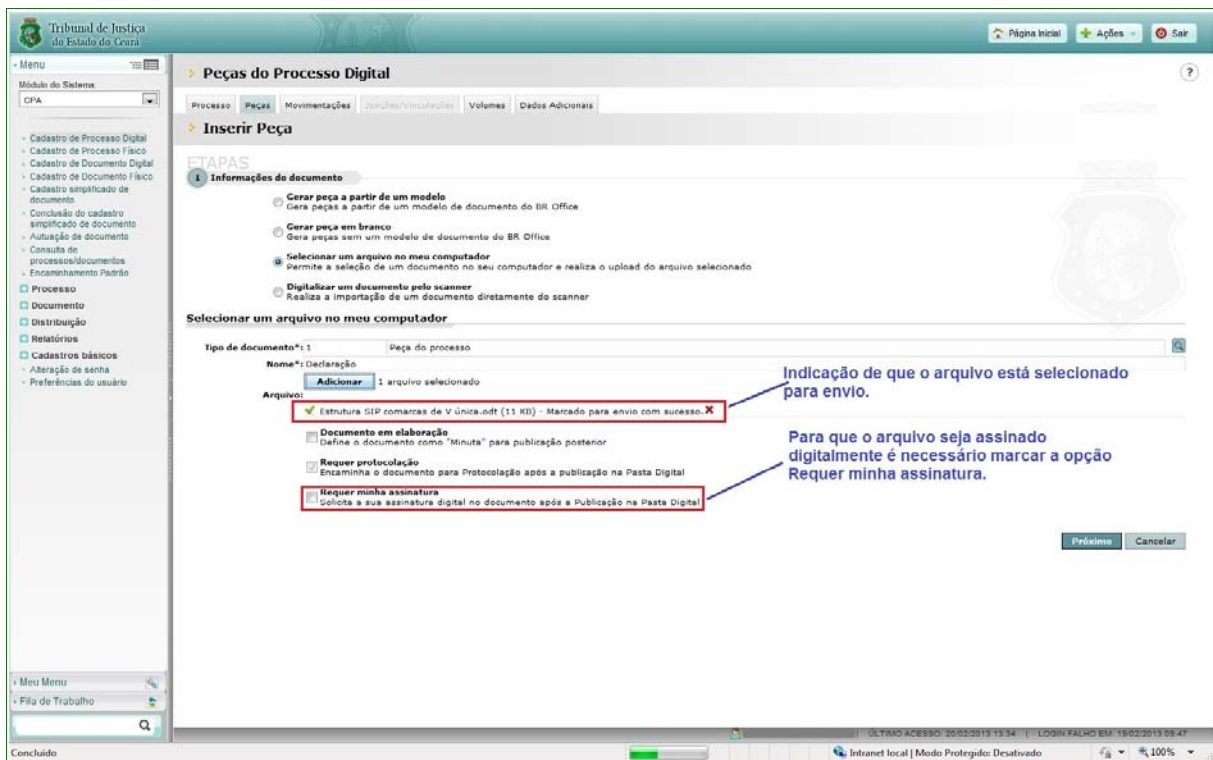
Tribunal de Justiça do Estado do Ceará

Página Inicial
Ações
Sair

Menu
Módulo do Sistema:
CPA

Cadastro de Processo Digital
Cadastro de Processo Físico
Cadastro de Documento Digital
Cadastro de Documento Físico
Cadastro simplificado de documento
Conclusão do cadastro simplificado de documento
Autuação de documento
Consulta de processos/documentos
Encaminhamento Padrão
Processo
Documento
Distribuição
Relatórios
Cadastros básicos
Alteração de senha
Preferências do usuário

Meu Menu
Fila de Trabalho

Peças do Processo Digital

Processo | Peças | Movimentações | Junções/Vinculações | Volumes | Dados Adicionais

Inserir Peça

ETAPAS
1 Informações do documento

Gerar peça a partir de um modelo
Gera peças a partir de um modelo de documento do BR Office

Gerar peça em branco
Gera peças sem um modelo de documento do BR Office

Selecionar um arquivo no meu computador
Permite a seleção de um documento no seu computador e realiza o upload do arquivo selecionado

Digitalizar um documento pelo scanner
Realiza a importação de um documento diretamente do scanner

Selecionar um arquivo no meu computador

Tipo de documento*: 1 Peça do processo
Nome*: Declaração
Adicionar 1 arquivo selecionado
Arquivo:
Estrutura SIP comarcas de V única.odt (11 KB) - Marcado para envio com sucesso.

Indicação de que o arquivo está selecionado para envio.

Documento em elaboração
Define o documento como "Minuta" para publicação posterior

Requer protocolação
Encaminha o documento para Protocolação após a publicação na Pasta Digital

Requer minha assinatura
Solicita a sua assinatura digital no documento após a Publicação na Pasta Digital

Para que o arquivo seja assinado digitalmente é necessário marcar a opção Requer minha assinatura.

Próximo Cancelar

ÚLTIMO ACESSO: 20/02/2013 13:34 | LOGIN FALHO EM: 19/02/2013 09:47

Concluído
Intranet local | Modo Protegido: Desativado
100%